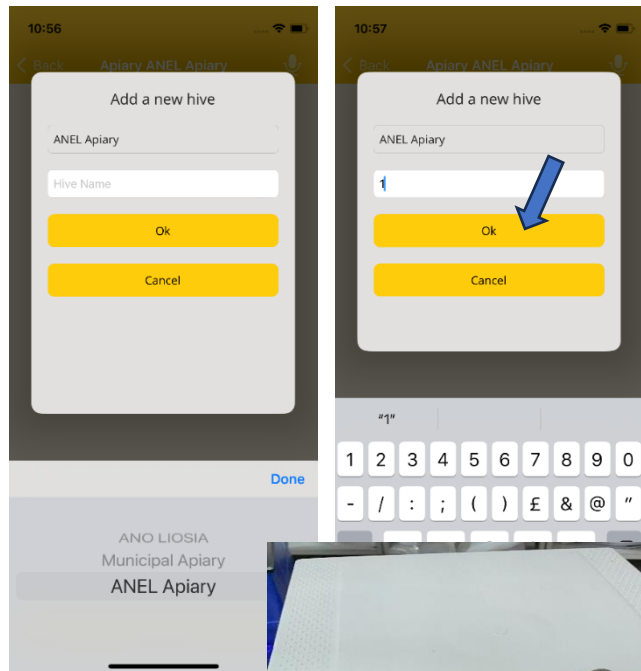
10:56

Back Apiary ANEL Apiary

Add a new hive

ANEL Apiary

Hive Name

Ok

Cancel

Done

ANO LIOSIA

Municipal Apiary

ANEL Apiary

10:57

Back Apiary ANEL Apiary

Add a new hive

ANEL Apiary

1

Ok

Cancel

"1"

1 2 3 4 5 6 7 8 9 0

- / : ; ( ) £ & @ "